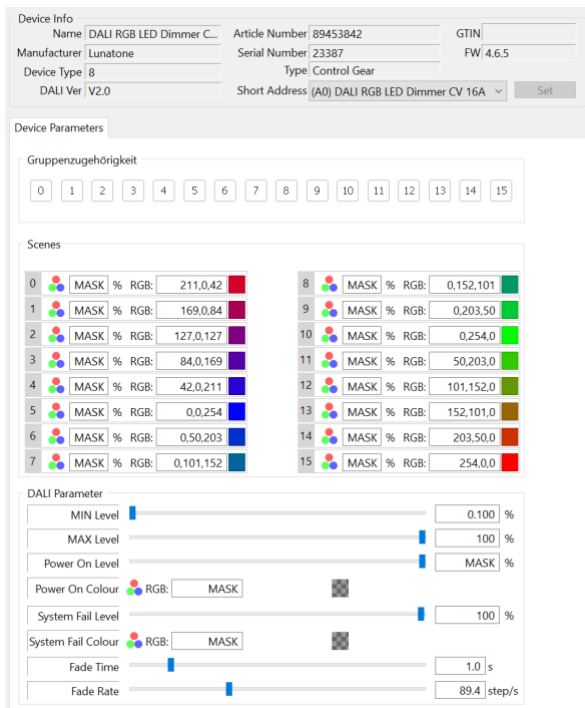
Device Info

Name DALI RGB LED Dimmer C...
Manufacturer Lunatone
Device Type 8
DALI Ver V2.0

Article Number 89453842
Serial Number 23387
Type Control Gear
Short Address (A0) DALI RGB LED Dimmer CV 16A

GTIN
FW 4.6.5

Set

Device Parameters

Gruppenzugehörigkeit

0 1 2 3 4 5 6 7 8 9 10 11 12 13 14 15

Scenes

| | | | | |
|---|---|---|---|---|
| 0 | MASK % | RGB: 211,0,42 | 8 | MASK % | RGB: 0,152,101 |
| 1 | MASK % | RGB: 169,0,84 | 9 | MASK % | RGB: 0,203,50 |
| 2 | MASK % | RGB: 127,0,127 | 10 | MASK % | RGB: 0,254,0 |
| 3 | MASK % | RGB: 84,0,169 | 11 | MASK % | RGB: 50,203,0 |
| 4 | MASK % | RGB: 42,0,211 | 12 | MASK % | RGB: 101,152,0 |
| 5 | MASK % | RGB: 0,0,254 | 13 | MASK % | RGB: 152,101,0 |
| 6 | MASK % | RGB: 0,50,203 | 14 | MASK % | RGB: 203,50,0 |
| 7 | MASK % | RGB: 0,101,152 | 15 | MASK % | RGB: 254,0,0 |

DALI Parameter

MIN Level 0.100 %
MAX Level 100 %
Power On Level MASK %
Power On Colour RGB: MASK
System Fail Level 100 %
System Fail Colour RGB: MASK
Fade Time 1.0 s
Fade Rate 89.4 step/s